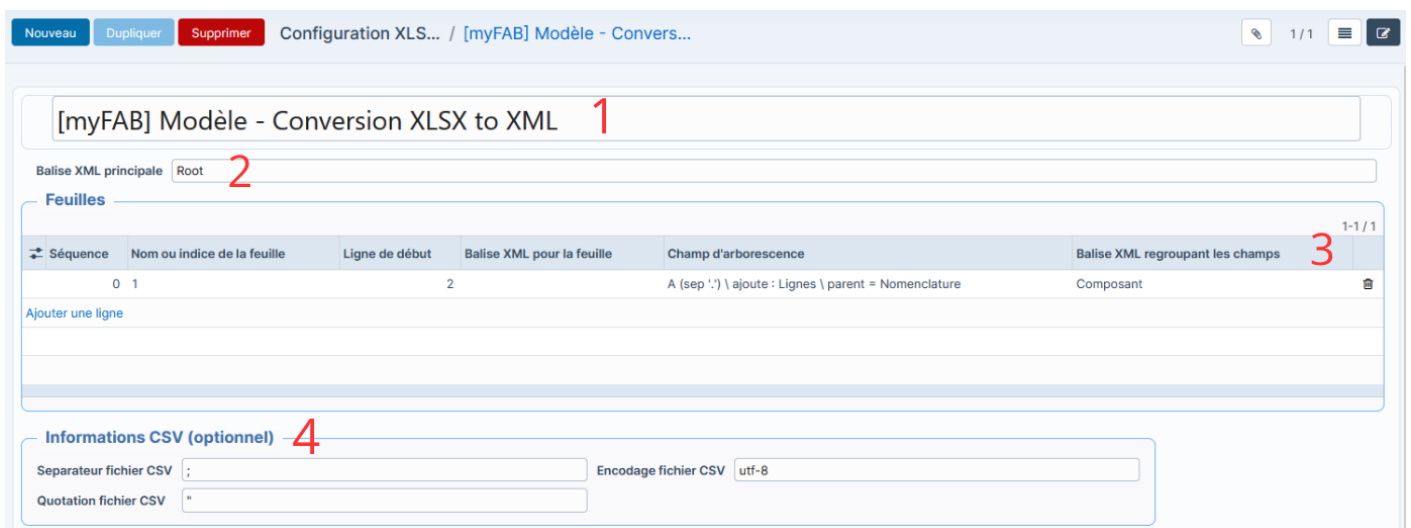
Nouveau Dupliquer Supprimer Configuration XLS... / [myFAB] Modèle - Convers...

1 / 1

[myFAB] Modèle - Conversion XLSX to XML 1

Balise XML principale Root 2

Feuilles

1-1 / 1

| Séquence | Nom ou indice de la feuille | Ligne de début | Balise XML pour la feuille | Champ d'arborescence | Balise XML regroupant les champs |
|---|---|---|---|---|---|
| 0 | 1 | 2 | | A (sep '.') \ ajoute : Lignes \ parent = Nomenclature | Composant |

3

Ajouter une ligne

Informations CSV (optionnel) 4

Separateur fichier CSV ;

Encodage fichier CSV utf-8

Quotation fichier CSV "